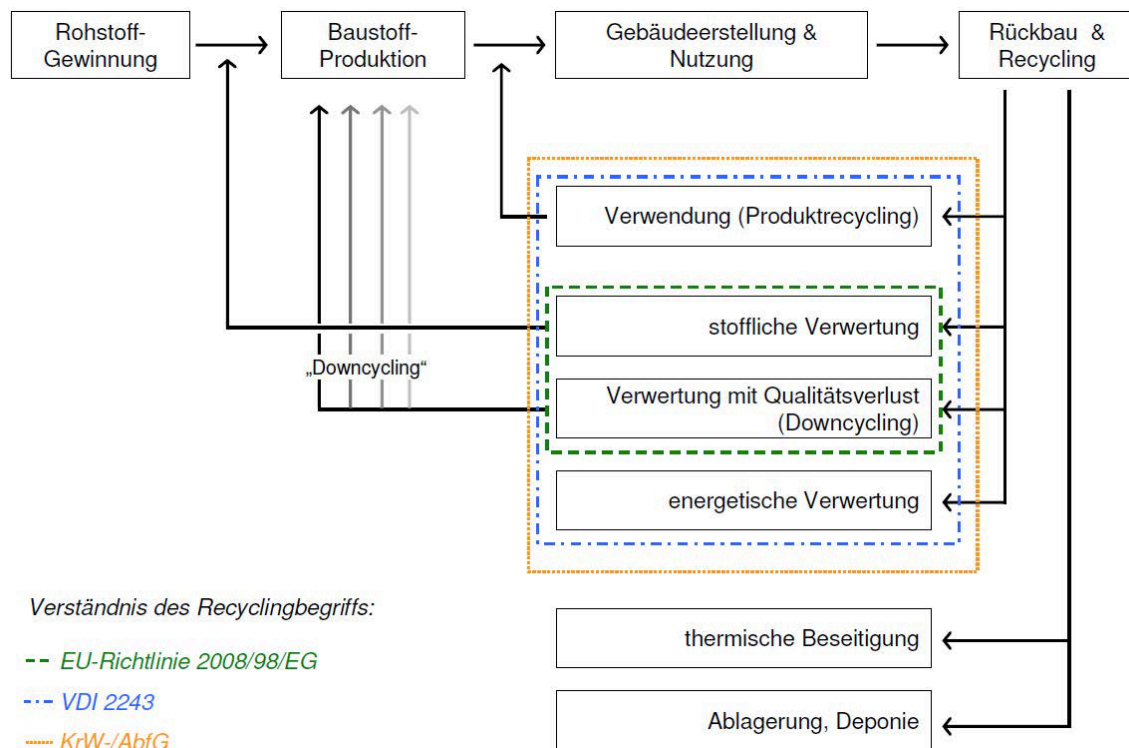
Rohstoff-Gewinnung

Baustoff-Produktion

Gebäudeerstellung & Nutzung

Rückbau & Recycling

Verwendung (Produktrecycling)

stoffliche Verwertung

„Downcycling“

Verwertung mit Qualitätsverlust (Downcycling)

energetische Verwertung

Verständnis des Recyclingbegriffs:

-- EU-Richtlinie 2008/98/EG

-·- VDI 2243

KrW-/AbfG

thermische Beseitigung

Ablagerung, Deponie